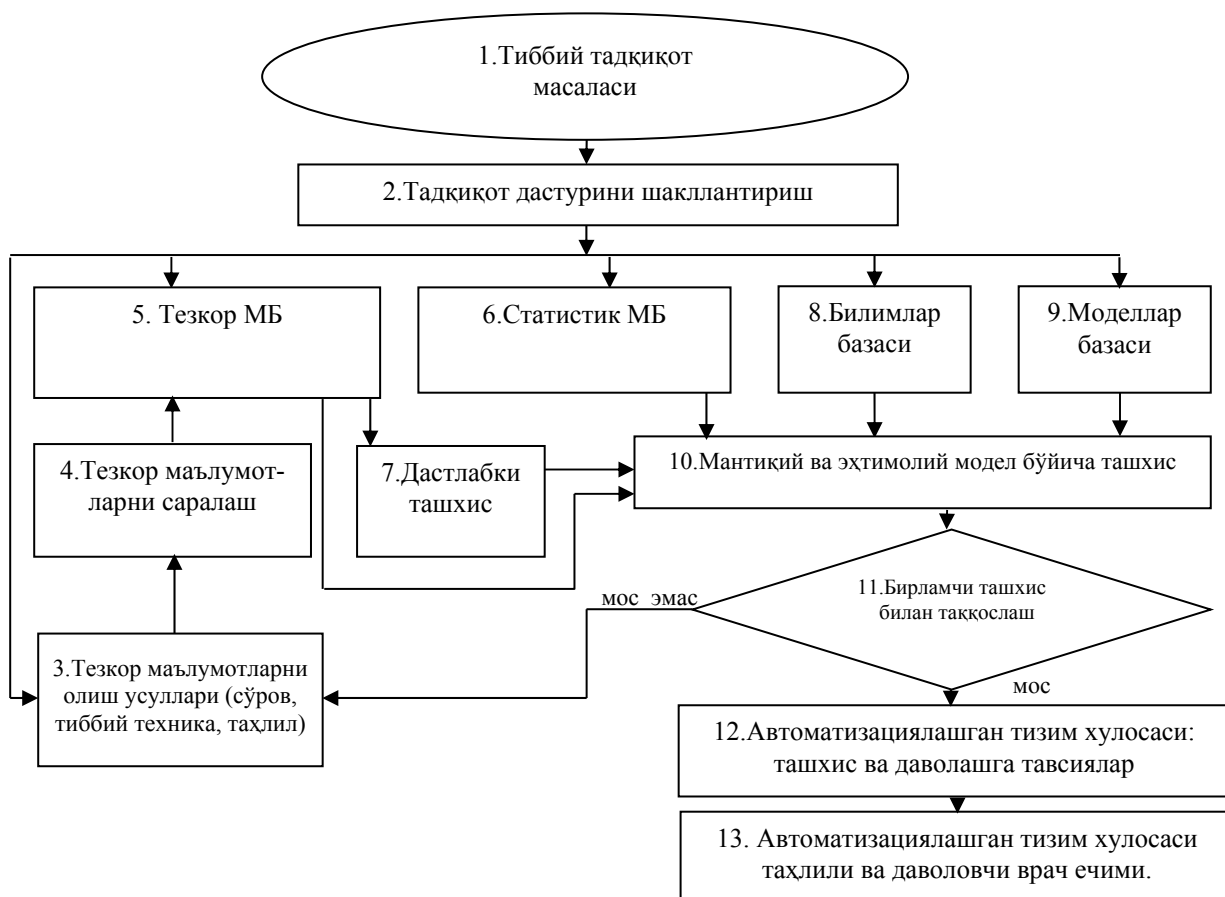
1.Тиббий тадқиқот масаласи

2.Тадқиқот дастурини шакллантириш

5. Тезкор МБ

6.Статистик МБ

8.Билимлар базаси

9.Моделлар базаси

4.Тезкор маълумотларни саралаш

7.Дастлабки ташхис

10.Мантиқий ва эҳтимолий модел бўйича ташхис

мос эмас

11.Бирламчи ташхис билан таққослаш

3.Тезкор маълумотларни олиш усуллари (сўров, тиббий техника, таҳлил)

мос

12.Автоматизациялашган тизим хулосаси: ташхис ва даволашга тавсиялар

13. Автоматизациялашган тизим хулосаси таҳлили ва даволовчи врач ечими.